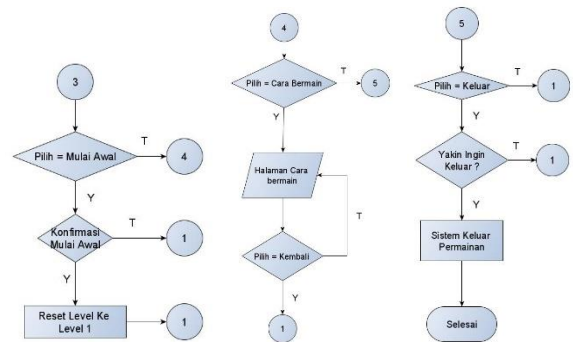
3

Pilih = Mulai Awal

T

4

Y

Konfirmasi Mulai Awal

T

1

Y

Reset Level Ke Level 1

1

4

Pilih = Cara Bermain

T

5

Y

Halaman Cara bermain

T

Pilih = Kembali

Y

1

5

Pilih = Keluar

T

1

Y

Yakin Ingin Keluar ?

T

1

Y

Sistem Keluar Permainan

Selesai